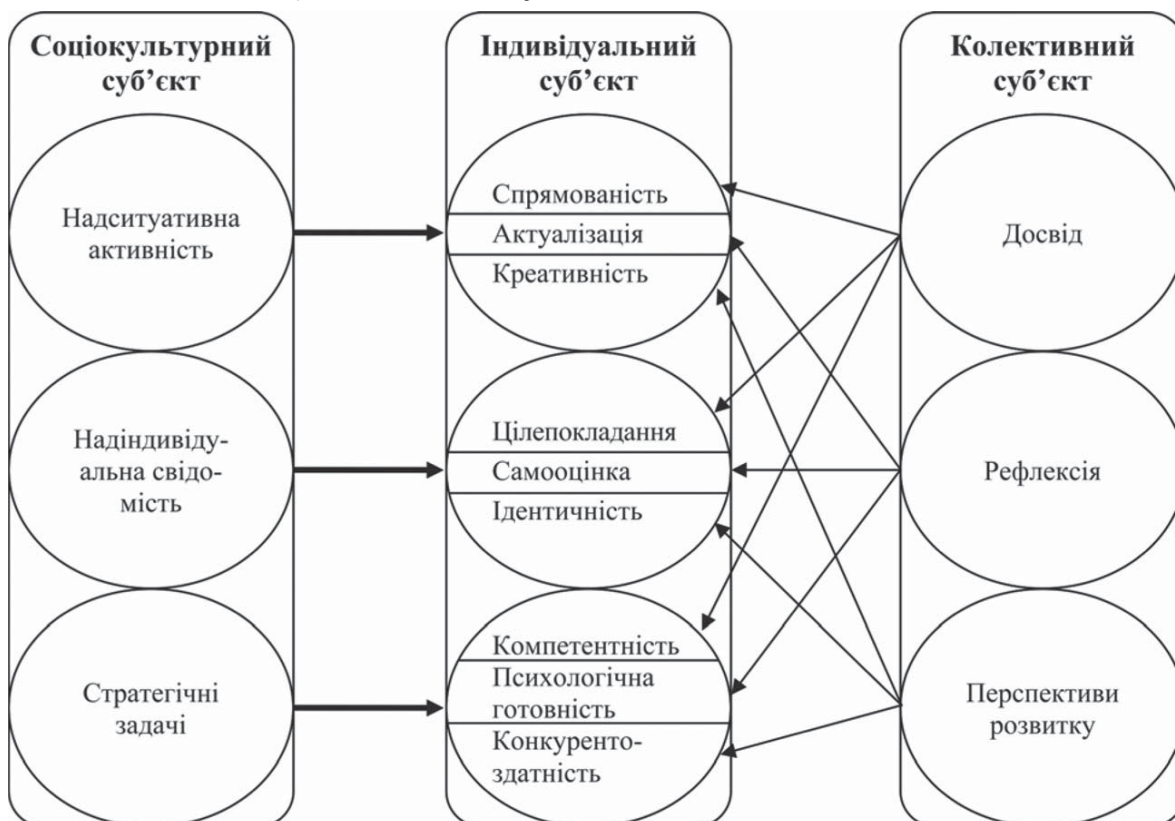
Соціокультурний суб'єкт

Надситуативна активність

Надіндивідуальна свідомість

Стратегічні задачі

Індивідуальний суб'єкт

Спрямованість

Актуалізація

Креативність

Цілепокладання

Самооцінка

Ідентичність

Компетентність

Психологічна готовність

Конкурентоздатність

Колективний суб'єкт

Досвід

Рефлексія

Перспективи розвитку